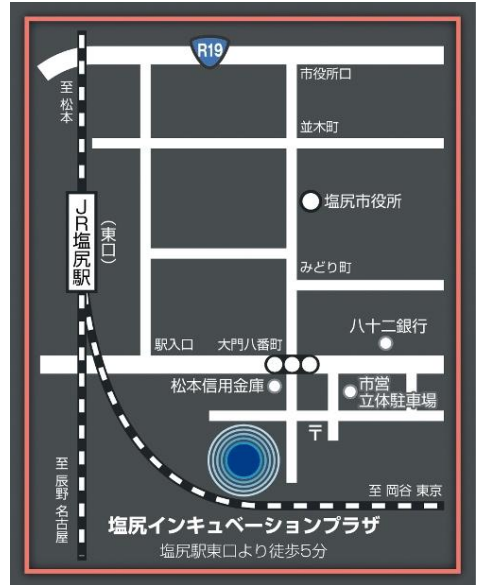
R19

至松本

市役所口

並木町

塩尻市役所

JR塩尻駅

(東口)

みどり町

八十二銀行

駅入口

大門八番町

松本信用金庫

市営立体駐車場

〒

至辰野名古屋

至 岡谷 東京

塩尻インキュベーションプラザ

塩尻駅東口より徒歩5分